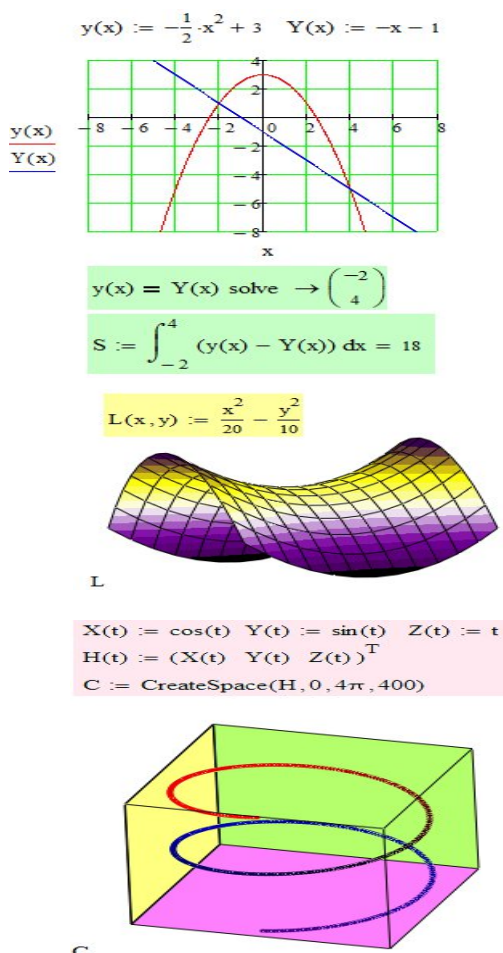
$y(x) := -\frac{1}{2} \cdot x^2 + 3$   $Y(x) := -x - 1$

4
2
−8  −6  −4  −2  0  2  4  6  8
−2
−4
−6
−8

y(x)
Y(x)

x

$y(x) = Y(x) \text{ solve } \rightarrow \begin{pmatrix} -2 \\ 4 \end{pmatrix}$

$S := \int_{-2}^{4} (y(x) - Y(x))\, dx = 18$

$L(x, y) := \frac{x^2}{20} - \frac{y^2}{10}$

L

$X(t) := \cos(t)$  $Y(t) := \sin(t)$   $Z(t) := t$
$H(t) := (X(t) \;\; Y(t) \;\; Z(t))^T$
$C := \text{CreateSpace}(H, 0, 4\pi, 400)$

C